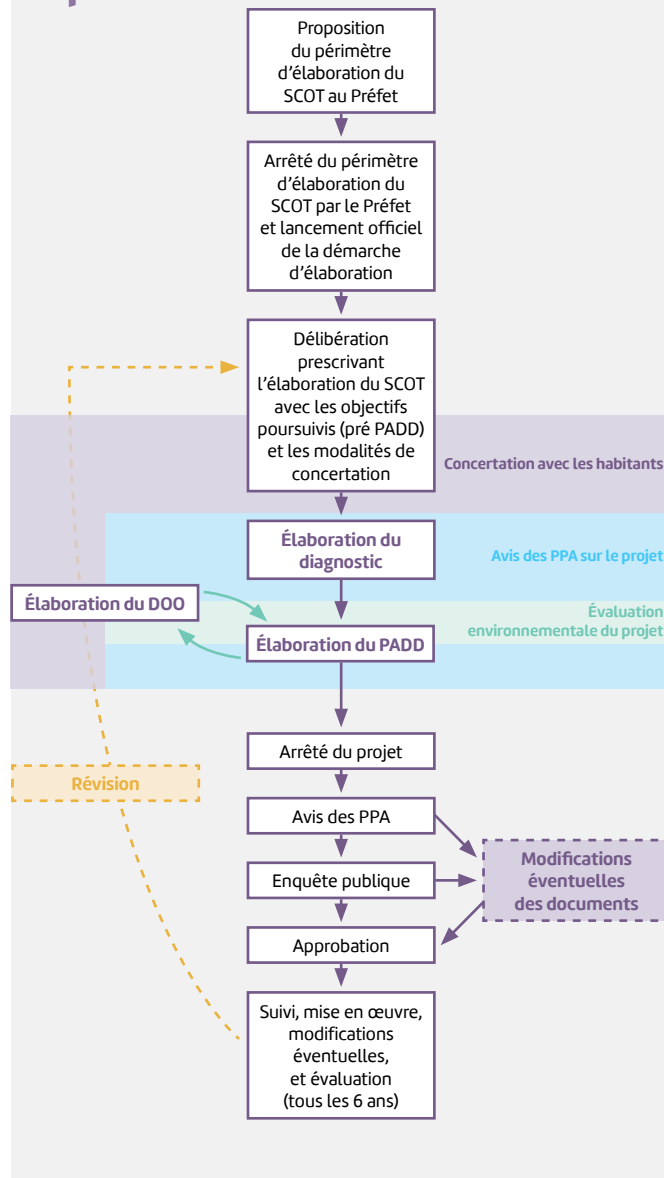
Proposition du périmètre d’élaboration du SCOT au Préfet

Arrêté du périmètre d’élaboration du SCOT par le Préfet et lancement officiel de la démarche d’élaboration

Délibération prescrivant l’élaboration du SCOT avec les objectifs poursuivis (pré PADD) et les modalités de concertation

Concertation avec les habitants

Élaboration du diagnostic

Avis des PPA sur le projet

Élaboration du DOO

Évaluation environnementale du projet

Élaboration du PADD

Arrêté du projet

Révision

Avis des PPA

Modifications éventuelles des documents

Enquête publique

Approbation

Suivi, mise en œuvre, modifications éventuelles, et évaluation (tous les 6 ans)